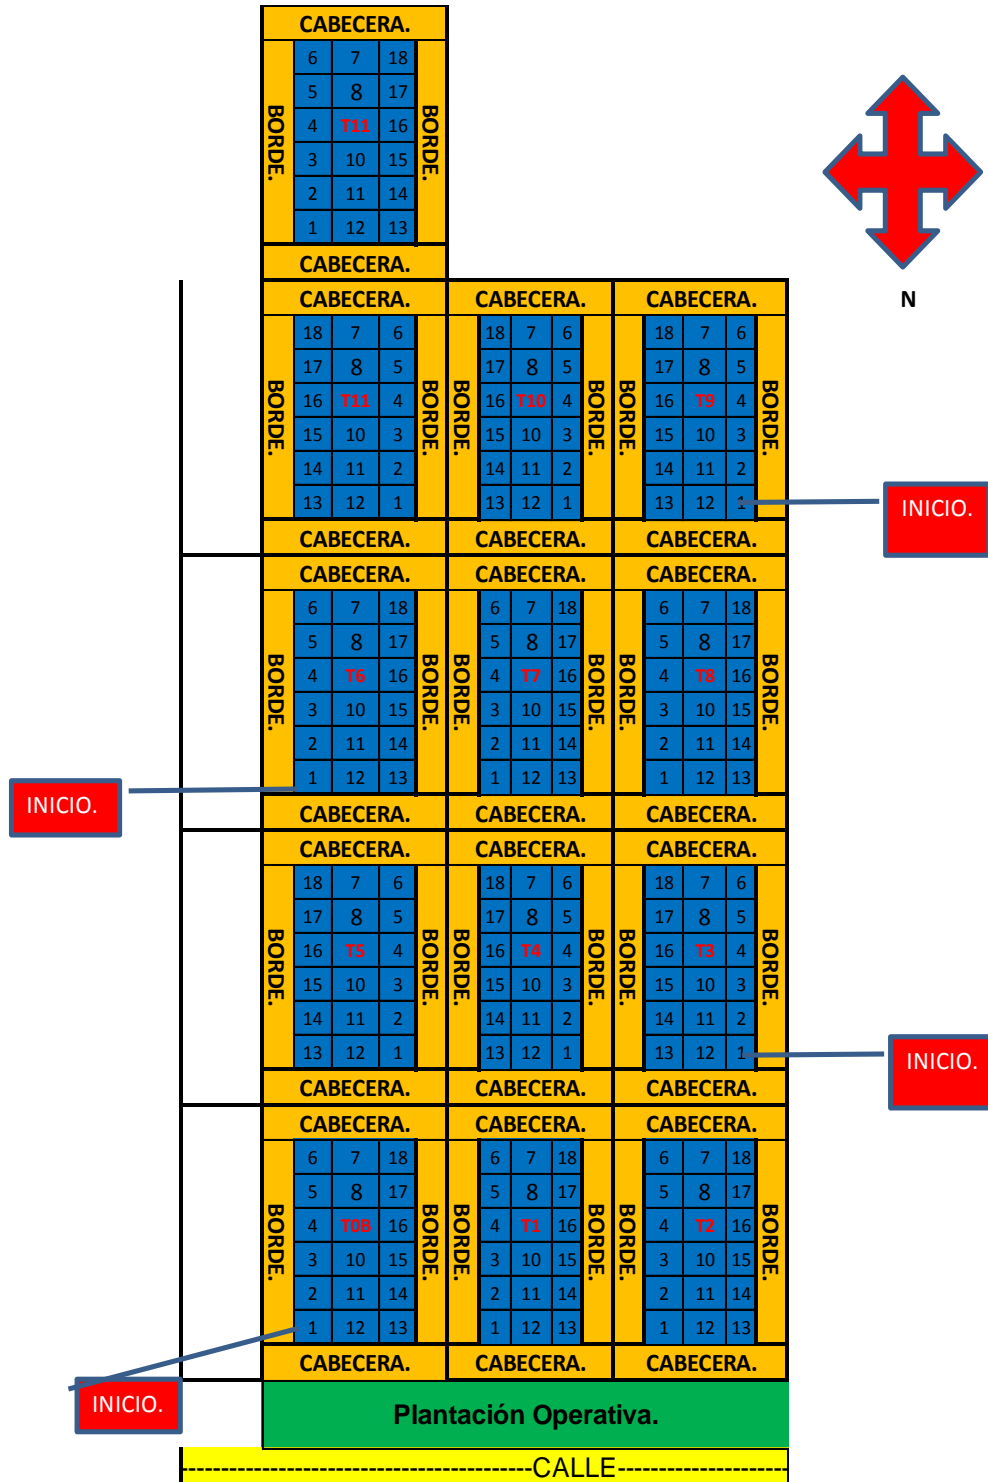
CABECERA.

BORDE.

| 6 | 7 | 18 |
|---|---|---|
| 5 | 8 | 17 |
| 4 | T11 | 16 |
| 3 | 10 | 15 |
| 2 | 11 | 14 |
| 1 | 12 | 13 |

BORDE.

CABECERA.

N

CABECERA. CABECERA. CABECERA.

BORDE.

| 18 | 7 | 6 |
|---|---|---|
| 17 | 8 | 5 |
| 16 | T11 | 4 |
| 15 | 10 | 3 |
| 14 | 11 | 2 |
| 13 | 12 | 1 |

BORDE. BORDE.

| 18 | 7 | 6 |
|---|---|---|
| 17 | 8 | 5 |
| 16 | T10 | 4 |
| 15 | 10 | 3 |
| 14 | 11 | 2 |
| 13 | 12 | 1 |

BORDE. BORDE.

| 18 | 7 | 6 |
|---|---|---|
| 17 | 8 | 5 |
| 16 | T9 | 4 |
| 15 | 10 | 3 |
| 14 | 11 | 2 |
| 13 | 12 | 1 |

BORDE.

INICIO.

CABECERA. CABECERA. CABECERA.

CABECERA. CABECERA. CABECERA.

BORDE.

| 6 | 7 | 18 |
|---|---|---|
| 5 | 8 | 17 |
| 4 | T6 | 16 |
| 3 | 10 | 15 |
| 2 | 11 | 14 |
| 1 | 12 | 13 |

BORDE. BORDE.

| 6 | 7 | 18 |
|---|---|---|
| 5 | 8 | 17 |
| 4 | T7 | 16 |
| 3 | 10 | 15 |
| 2 | 11 | 14 |
| 1 | 12 | 13 |

BORDE. BORDE.

| 6 | 7 | 18 |
|---|---|---|
| 5 | 8 | 17 |
| 4 | T8 | 16 |
| 3 | 10 | 15 |
| 2 | 11 | 14 |
| 1 | 12 | 13 |

BORDE.

INICIO.

CABECERA. CABECERA. CABECERA.

CABECERA. CABECERA. CABECERA.

BORDE.

| 18 | 7 | 6 |
|---|---|---|
| 17 | 8 | 5 |
| 16 | T5 | 4 |
| 15 | 10 | 3 |
| 14 | 11 | 2 |
| 13 | 12 | 1 |

BORDE. BORDE.

| 18 | 7 | 6 |
|---|---|---|
| 17 | 8 | 5 |
| 16 | T4 | 4 |
| 15 | 10 | 3 |
| 14 | 11 | 2 |
| 13 | 12 | 1 |

BORDE. BORDE.

| 18 | 7 | 6 |
|---|---|---|
| 17 | 8 | 5 |
| 16 | T3 | 4 |
| 15 | 10 | 3 |
| 14 | 11 | 2 |
| 13 | 12 | 1 |

BORDE.

INICIO.

CABECERA. CABECERA. CABECERA.

CABECERA. CABECERA. CABECERA.

BORDE.

| 6 | 7 | 18 |
|---|---|---|
| 5 | 8 | 17 |
| 4 | T08 | 16 |
| 3 | 10 | 15 |
| 2 | 11 | 14 |
| 1 | 12 | 13 |

BORDE. BORDE.

| 6 | 7 | 18 |
|---|---|---|
| 5 | 8 | 17 |
| 4 | T1 | 16 |
| 3 | 10 | 15 |
| 2 | 11 | 14 |
| 1 | 12 | 13 |

BORDE. BORDE.

| 6 | 7 | 18 |
|---|---|---|
| 5 | 8 | 17 |
| 4 | T2 | 16 |
| 3 | 10 | 15 |
| 2 | 11 | 14 |
| 1 | 12 | 13 |

BORDE.

CABECERA. CABECERA. CABECERA.

INICIO.

Plantación Operativa.

CALLE